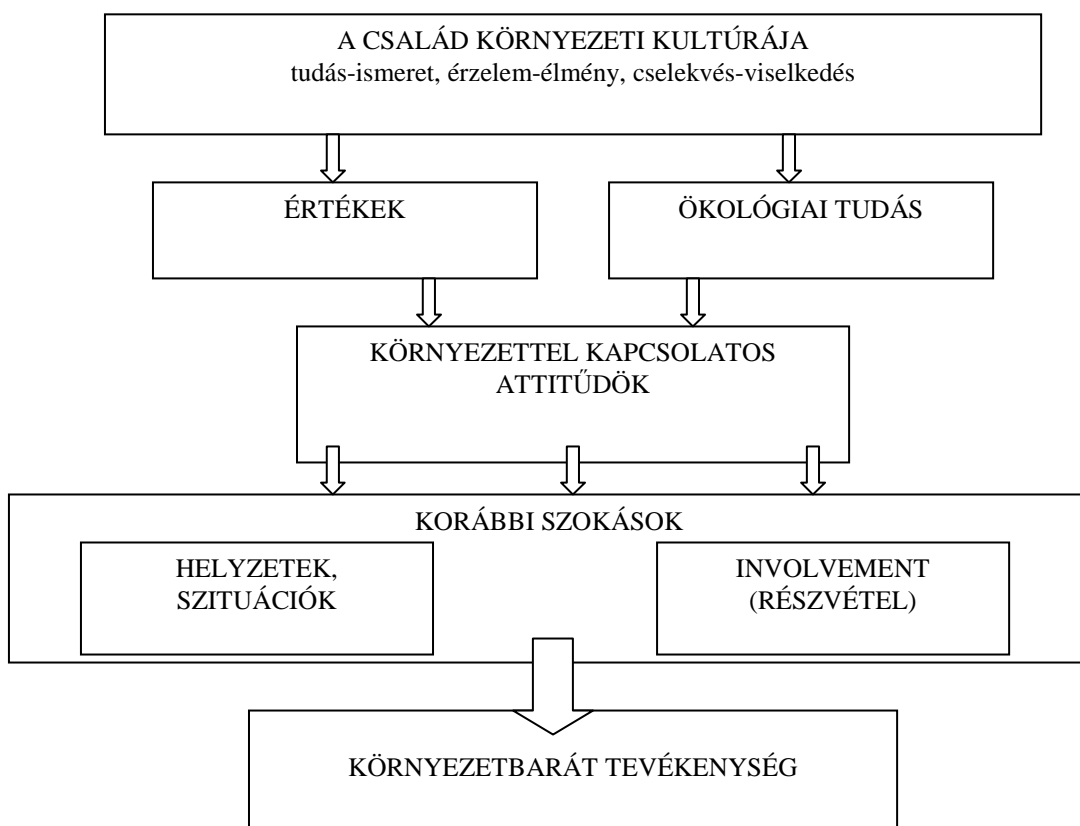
A CSALÁD KÖRNYEZETI KULTÚRÁJA
tudás-ismeret, érzelem-élmény, cselekvés-viselkedés

ÉRTÉKEK

ÖKOLÓGIAI TUDÁS

KÖRNYEZETTEL KAPCSOLATOS ATTITŰDÖK

KORÁBBI SZOKÁSOK

HELYZETEK, SZITUÁCIÓK

INVOLVEMENT (RÉSZVÉTEL)

KÖRNYEZETBARÁT TEVÉKENYSÉG